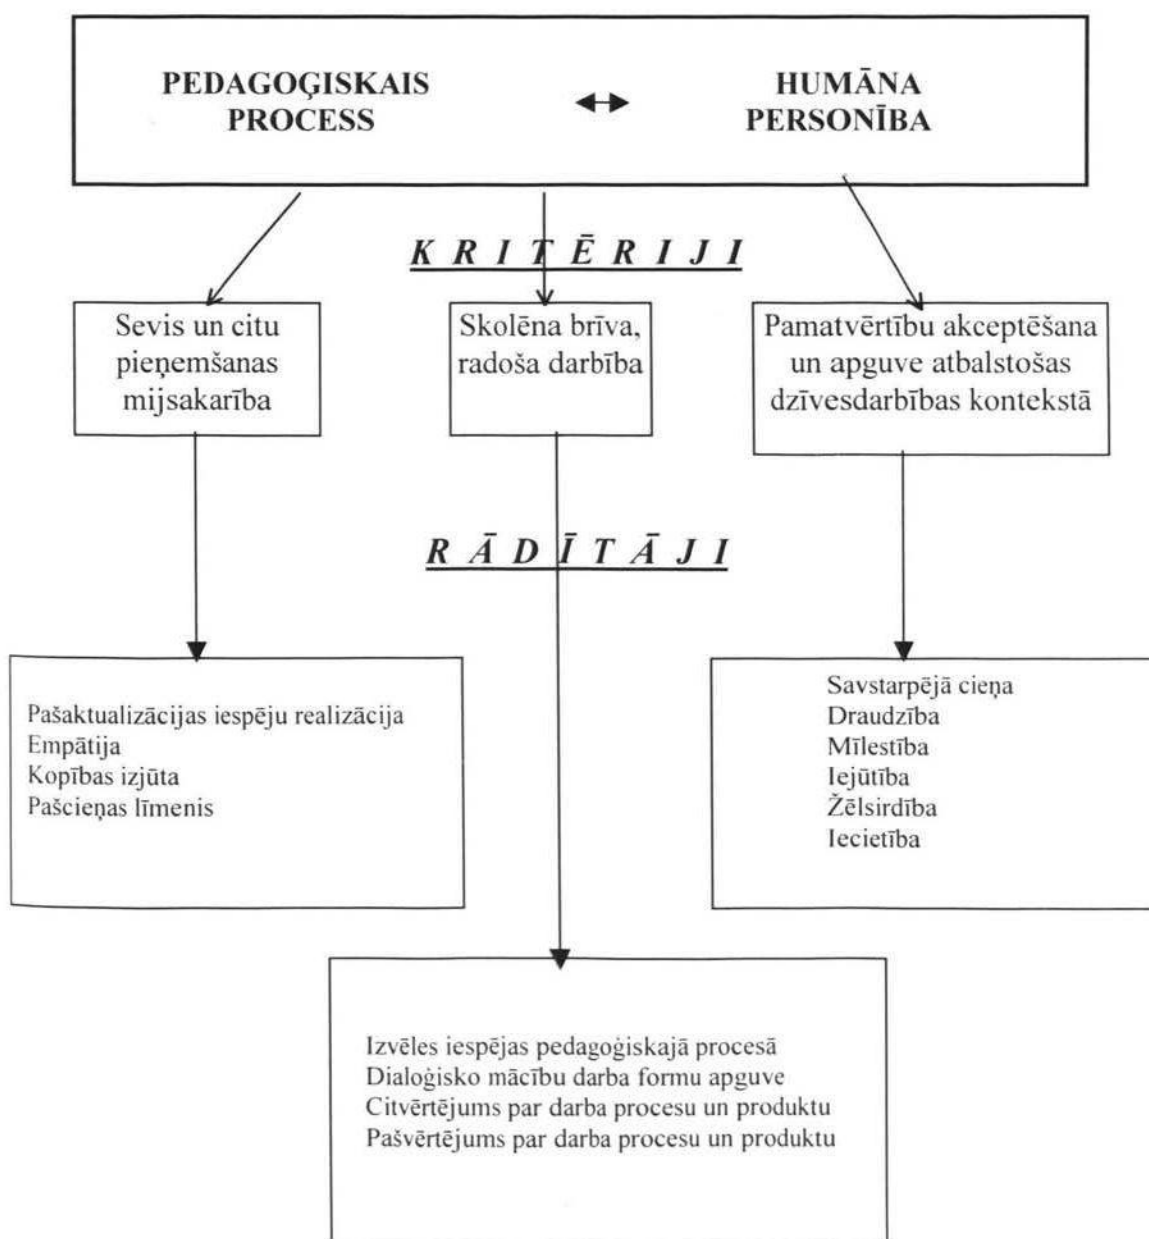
PEDAGOĢISKAIS PROCESS ↔ HUMĀNA PERSONĪBA

KRITĒRIJI

Sevis un citu pieņemšanas mijsakarība

Skolēna brīva, radoša darbība

Pamatvērtību akceptēšana un apguve atbalstošas dzīvesdarbības kontekstā

RĀDĪTĀJI

Pašaktualizācijas iespēju realizācija
Empātija
Kopības izjūta
Pašcieņas līmenis

Savstarpējā cieņa
Draudzība
Mīlestība
Iejūtība
Žēlsirdība
Iecietība

Izvēles iespējas pedagoģiskajā procesā
Dialoģisko mācību darba formu apguve
Citvērtējums par darba procesu un produktu
Pašvērtējums par darba procesu un produktu